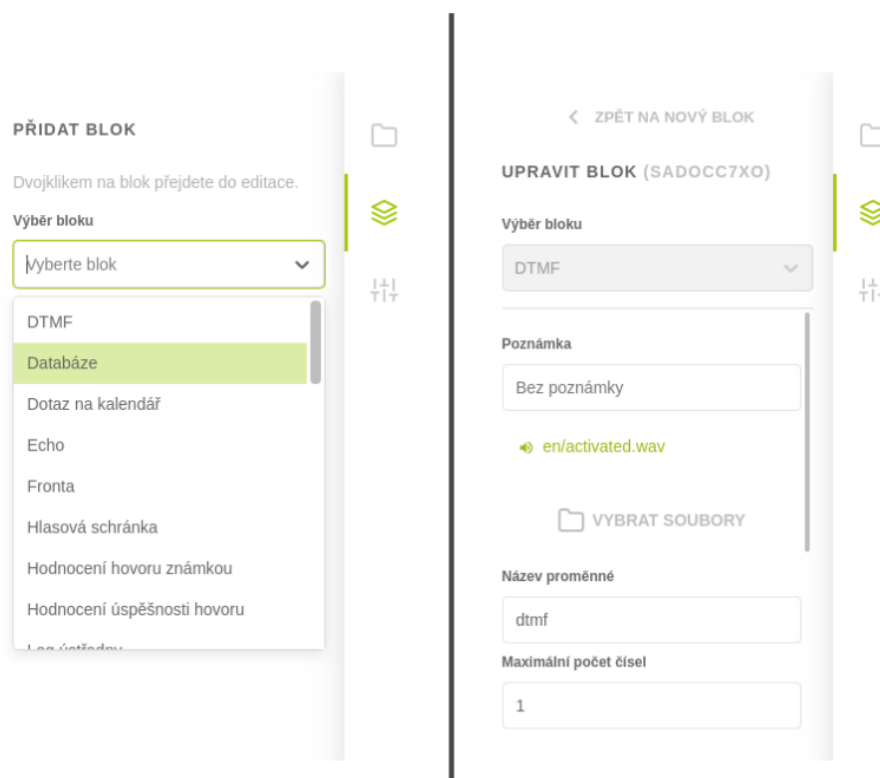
PŘIDAT BLOK

Dvojklikem na blok přejdete do editace.

Výběr bloku

Vyberte blok

DTMF
Databáze
Dotaz na kalendář
Echo
Fronta
Hlasová schránka
Hodnocení hovoru známkou
Hodnocení úspěšnosti hovoru
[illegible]

< ZPĚT NA NOVÝ BLOK

UPRAVIT BLOK (SADOCC7XO)

Výběr bloku

DTMF

Poznámka

Bez poznámky

en/activated.wav

VYBRAT SOUBORY

Název proměnné

dtmf

Maximální počet čísel

1